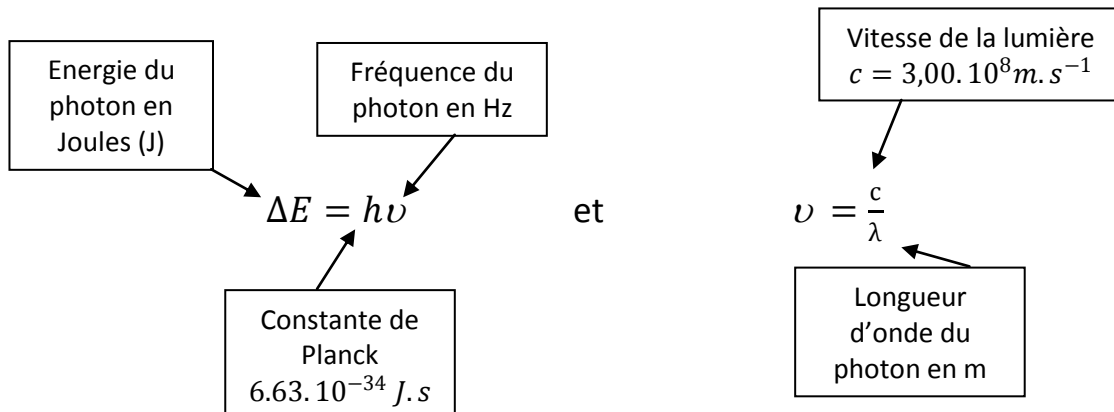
Energie du photon en Joules (J)

Fréquence du photon en Hz

Vitesse de la lumière $c = 3{,}00.\,10^{8} m.\,s^{-1}$

$\Delta E = h\upsilon$ et $\upsilon = \frac{c}{\lambda}$

Constante de Planck $6.63.\,10^{-34}\,J.\,s$

Longueur d'onde du photon en m